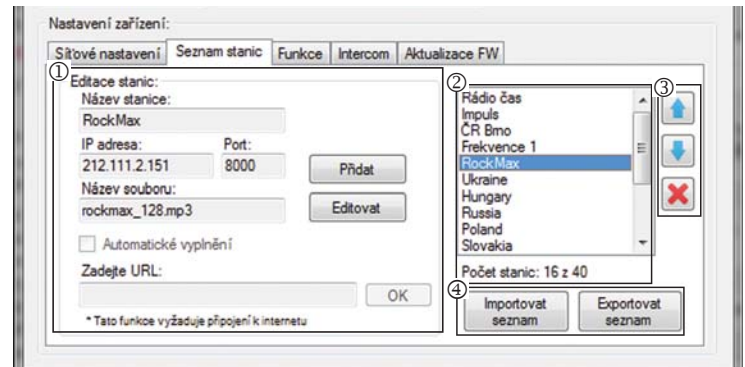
Nastavení zařízení:

Síťové nastavení | Seznam stanic | Funkce | Intercom | Aktualizace FW

①

Editace stanic:

Název stanice:

RockMax

IP adresa:

212.111.2.151

Port:

8000

Přidat

Název souboru:

rockmax_128.mp3

Editovat

Automatické vyplnění

Zadejte URL:

OK

* Tato funkce vyžaduje připojení k internetu

②

Rádio čas
Impuls
ČR Brno
Frekvence 1
RockMax
Ukraine
Hungary
Russia
Poland
Slovakia

Počet stanic: 16 z 40

③

④

Importovat seznam

Exportovat seznam